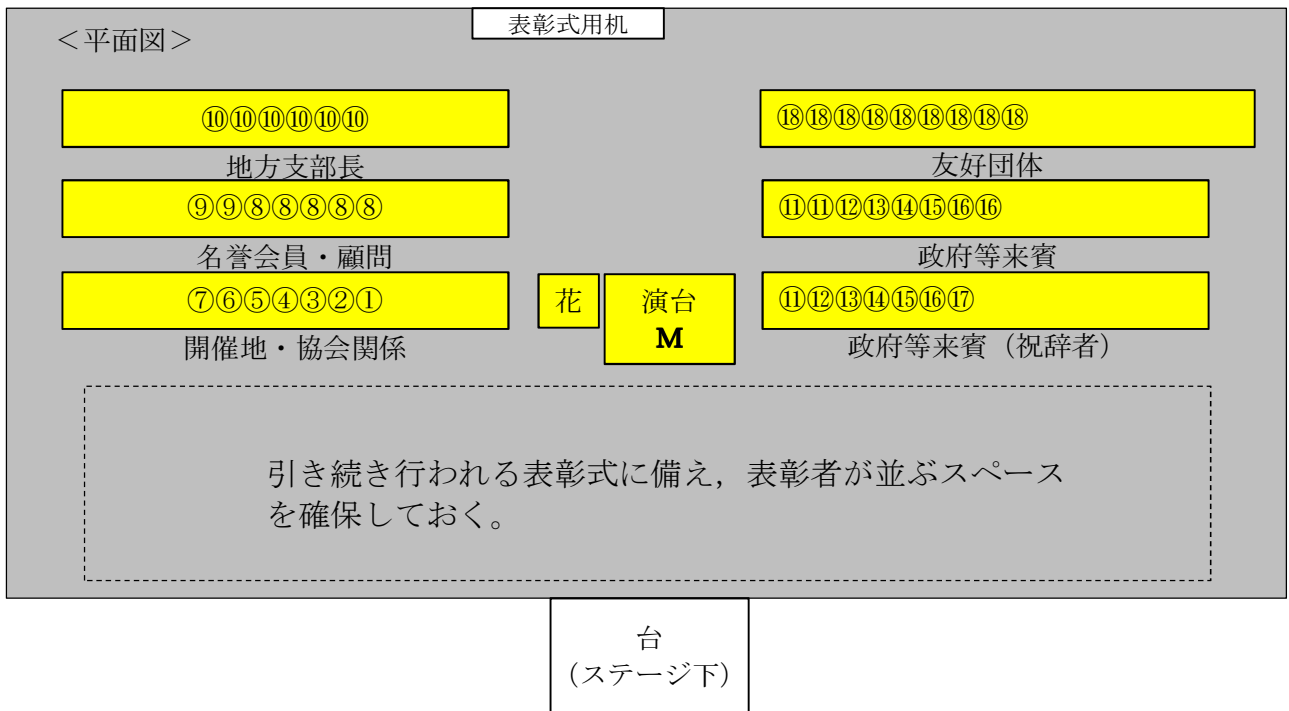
表彰式用机

＜平面図＞

⑩⑩⑩⑩⑩⑩

地方支部長

⑱⑱⑱⑱⑱⑱⑱⑱⑱

友好団体

⑨⑨⑧⑧⑧⑧⑧

名誉会員・顧問

⑪⑪⑫⑬⑭⑮⑯⑯

政府等来賓

⑦⑥⑤④③②①

開催地・協会関係

花

演台
M

⑪⑫⑬⑭⑮⑯⑰

政府等来賓（祝辞者）

引き続き行われる表彰式に備え，表彰者が並ぶスペースを確保しておく。

台
（ステージ下）